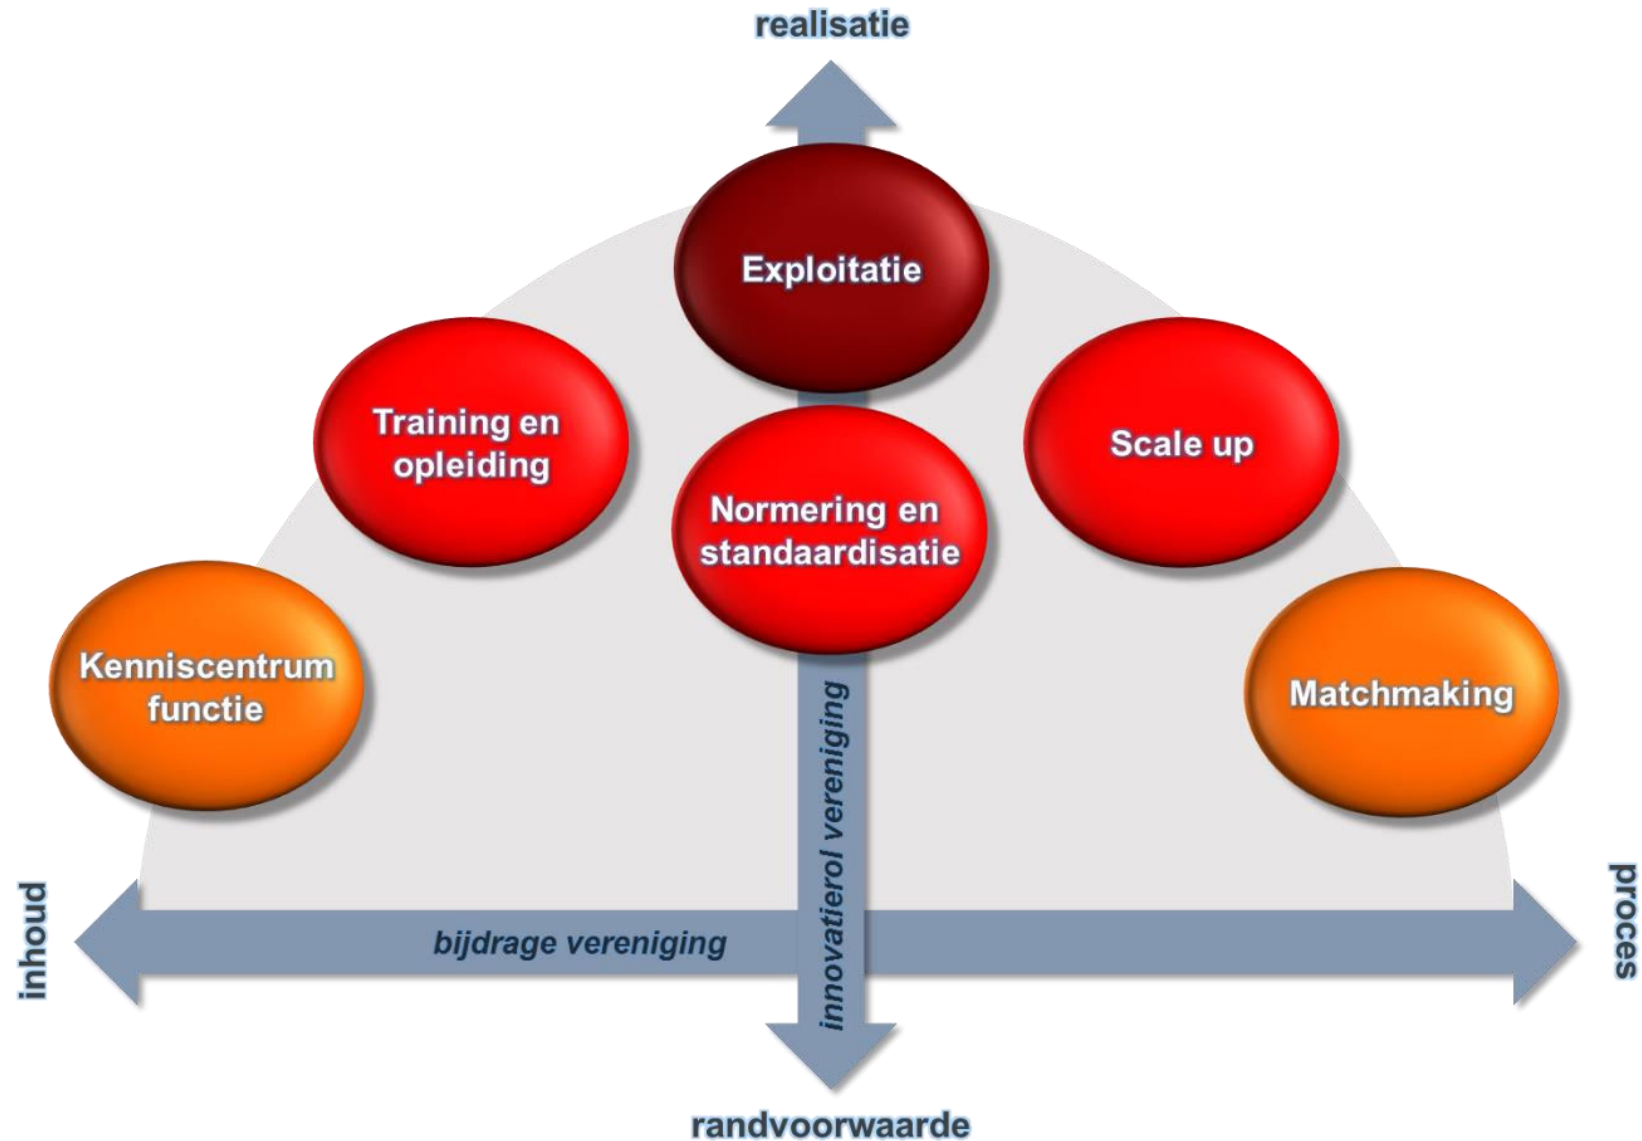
realisatie

Exploitatie

Training en opleiding

Scale up

Normering en standaardisatie

Kenniscentrum functie

Matchmaking

innovatierol vereniging

inhoud

bijdrage vereniging

proces

randvoorwaarde